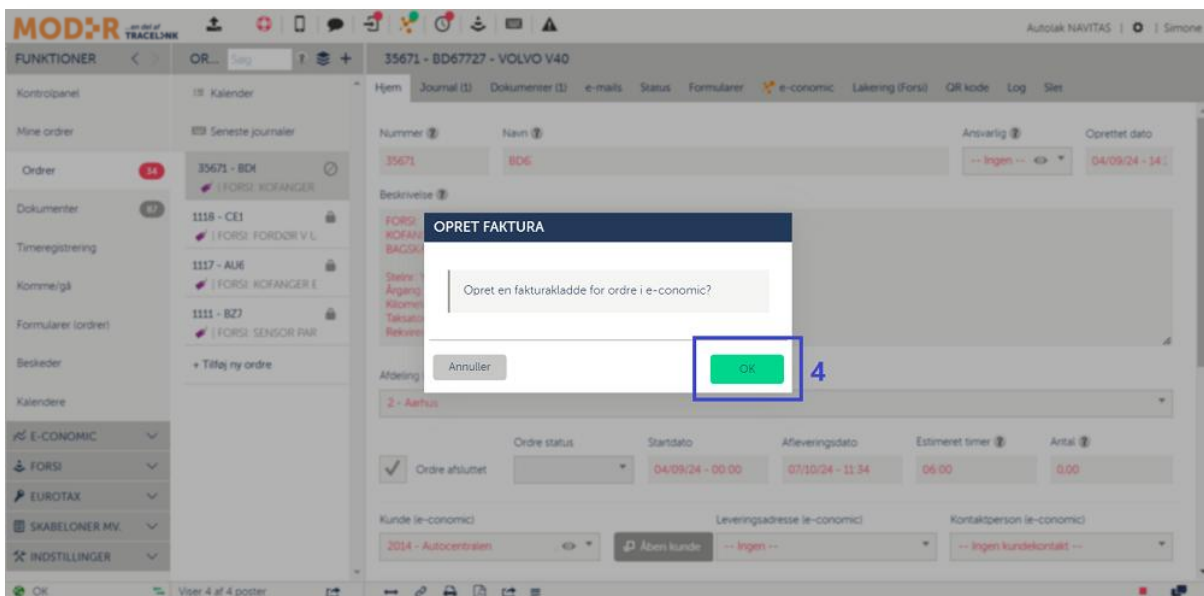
MOD:R en del af TRACELINK

Autotak NAVITAS | | Simone

FUNKTIONER

Kontrolpanel
Mine ordrer
Ordrer 14
Dokumenter 87
Timeregistrering
Komme/gå
Formularer (ordrer)
Beskeder
Kalendere
E-CONOMIC
FORSI
EUROTAX
SKABELONER MV.
INDSTILLINGER

OR... Søg

Kalender
Seneste journaler
35671 - BDI | FORSI: KOFANGER
1118 - CE1 | FORSI: FORDØR V L
1117 - AU6 | FORSI: KOFANGER E
1111 - BZ7 | FORSI: SENSOR PAR
+ Tilføj ny ordre

35671 - BD67727 - VOLVO V40

Hjem Journal (1) Dokumenter (1) e-mails Status Formularer e-conomic Lakering (Forsi) QR kode Log Slet

Nummer 35671
Navn BD6
Ansvarlig -- Ingen --
Oprettet dato 04/09/24 - 14:

Beskrivelse
FORSI
KOFAN
BAGSK
Stelnr
Årgang
Kilomet
Taksato
Rekvire

OPRET FAKTURA

Opret en fakturakladde for ordre i e-conomic?

Annuller

OK

4

Afdeling
2 - Aarhus

Ordre afsluttet
Ordre status
Startdato 04/09/24 - 00:00
Afleveringsdato 07/10/24 - 11:34
Estimeret timer 06:00
Antal 0,00

Kunde (e-conomic)
2014 - Autocentralen
Åben kunde
Leveringsadresse (e-conomic)
-- Ingen --
Kontaktperson (e-conomic)
-- Ingen kundekontakt --

OK
Viser 4 af 4 poster